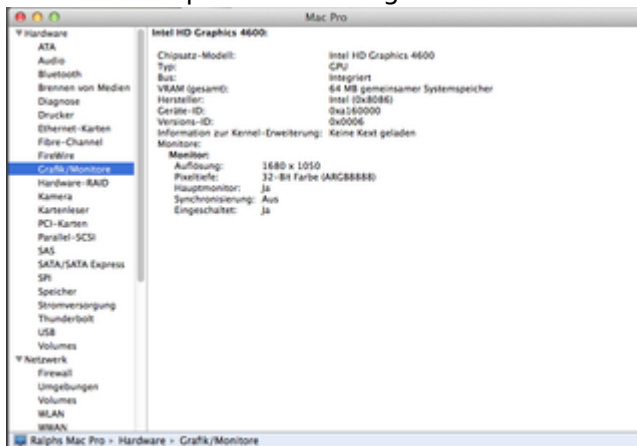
Mac Pro

▼ Hardware
ATA
Audio
Bluetooth
Brennen von Medien
Diagnose
Drucker
Ethernet-Karten
Fibre-Channel
FireWire
Grafik/Monitore
Hardware-RAID
Kamera
Kartenleser
PCI-Karten
Parallel-SCSI
SAS
SATA/SATA Express
SPI
Speicher
Stromversorgung
Thunderbolt
USB
Volumes
▼ Netzwerk
Firewall
Umgebungen
Volumes
WLAN
WWAN

Intel HD Graphics 4600:

Chipsatz-Modell: Intel HD Graphics 4600
Typ: GPU
Bus: Integriert
VRAM (gesamt): 64 MB gemeinsamer Systemspeicher
Hersteller: Intel (0x8086)
Geräte-ID: 0xa160000
Versions-ID: 0x0006
Information zur Kernel-Erweiterung: Keine Kext geladen
Monitore:
Monitor:
Auflösung: 1680 x 1050
Pixeltiefe: 32-Bit Farbe (ARGB8888)
Hauptmonitor: Ja
Synchronisierung: Aus
Eingeschaltet: Ja

Ralphs Mac Pro ▸ Hardware ▸ Grafik/Monitore